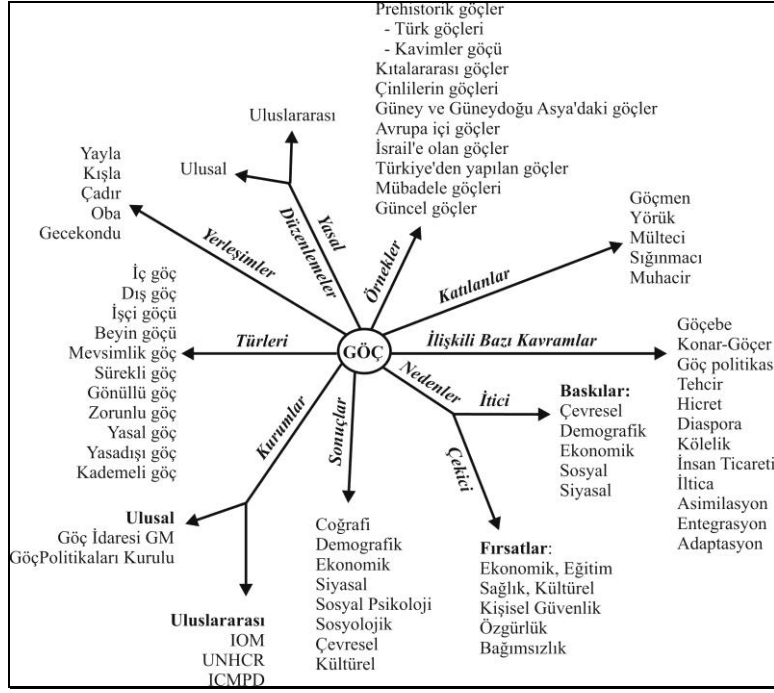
Prehistorik göçler
- Türk göçleri
- Kavimler göçü
Kıtalararası göçler
Çinlilerin göçleri
Güney ve Güneydoğu Asya'daki göçler
Avrupa içi göçler
İsrail'e olan göçler
Türkiye'den yapılan göçler
Mübadele göçleri
Güncel göçler

Örnekler

Uluslararası
Ulusal

Yasal Düzenlemeler

Yayla
Kışla
Çadır
Oba
Gecekondu

Yerleşimler

Göçmen
Yörük
Mülteci
Sığınmacı
Muhacir

Katılanlar

İç göç
Dış göç
İşçi göçü
Beyin göçü
Mevsimlik göç
Sürekli göç
Gönüllü göç
Zorunlu göç
Yasal göç
Yasadışı göç
Kademeli göç

Türleri

GÖÇ

İlişkili Bazı Kavramlar

Göçebe
Konar-Göçer
Göç politikas
Tehcir
Hicret
Diaspora
Kölelik
İnsan Ticareti
İltica
Asimilasyon
Entegrasyon
Adaptasyon

Nedenler

İtici

Baskılar:
Çevresel
Demografik
Ekonomik
Sosyal
Siyasal

Çekici

Fırsatlar:
Ekonomik, Eğitim
Sağlık, Kültürel
Kişisel Güvenlik
Özgürlük
Bağımsızlık

Sonuçlar

Coğrafi
Demografik
Ekonomik
Siyasal
Sosyal Psikoloji
Sosyolojik
Çevresel
Kültürel

Kurumlar

Ulusal
Göç İdaresi GM
GöçPolitikaları Kurulu

Uluslararası
IOM
UNHCR
ICMPD